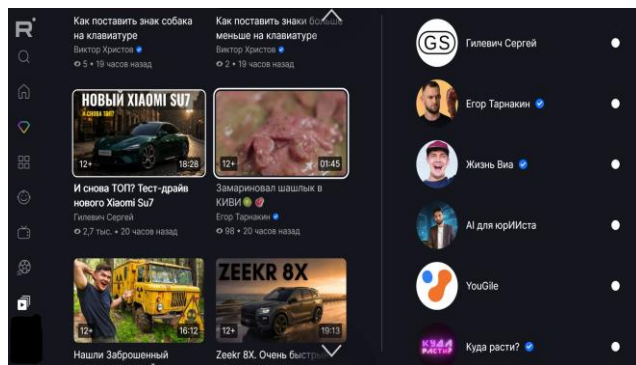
R

Как поставить знак собака на клавиатуре
Виктор Христов
5 • 19 часов назад

Как поставить знаки больше меньше на клавиатуре
Виктор Христов
2 • 19 часов назад

НОВЫЙ XIAOMI SU7
И СНОВА ТОП?
12+
18:28
И снова ТОП? Тест-драйв нового Xiaomi Su7
Гилевич Сергей
2,7 тыс. • 20 часов назад

12+
01:45
Замариновал шашлык в КИВИ
Егор Тарнакин
98 • 20 часов назад

12+
16:12
Нашли Заброшенный

ZEEKR 8X
12+
19:13
Zeekr 8X. Очень быстр

GS
Гилевич Сергей

Егор Тарнакин

Жизнь Виа

AI для юрИИста

YouGile

КУДА РАСТИ?
Куда расти?